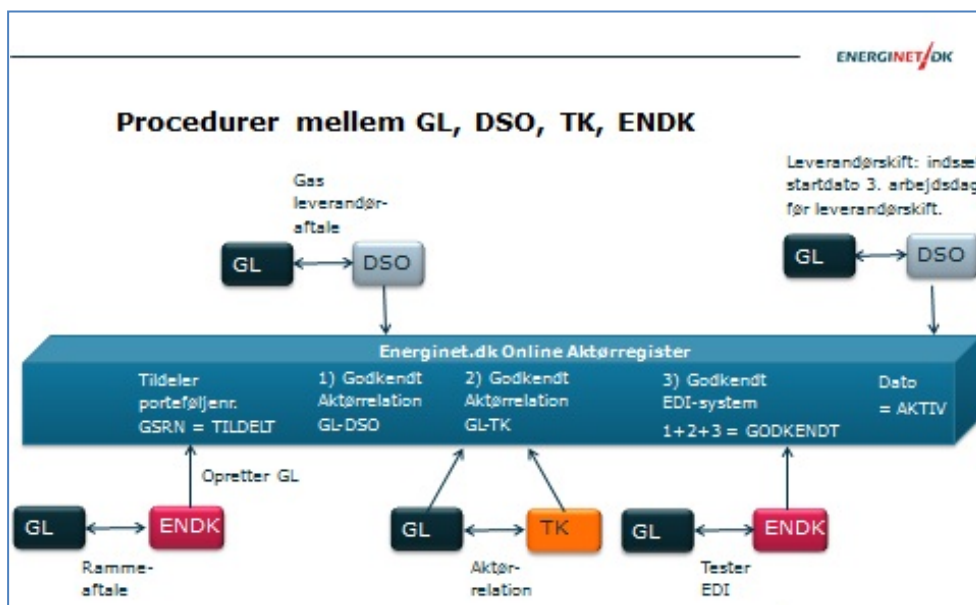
ENERGINET/DK

Procedurer mellem GL, DSO, TK, ENDK

Gas leverandøraftale

GL

DSO

Leverandørskift: indsæ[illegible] startdato 3. arbejdsdag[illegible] før leverandørskift.

GL

DSO

Energinet.dk Online Aktørregister

Tildeler porteføljenr. GSRN = TILDELT

1) Godkendt Aktørrelation GL-DSO

2) Godkendt Aktørrelation GL-TK

3) Godkendt EDI-system 1+2+3 = GODKENDT

Dato = AKTIV

Opretter GL

GL

ENDK

Rammeaftale

GL

TK

Aktørrelation

GL

ENDK

Tester EDI